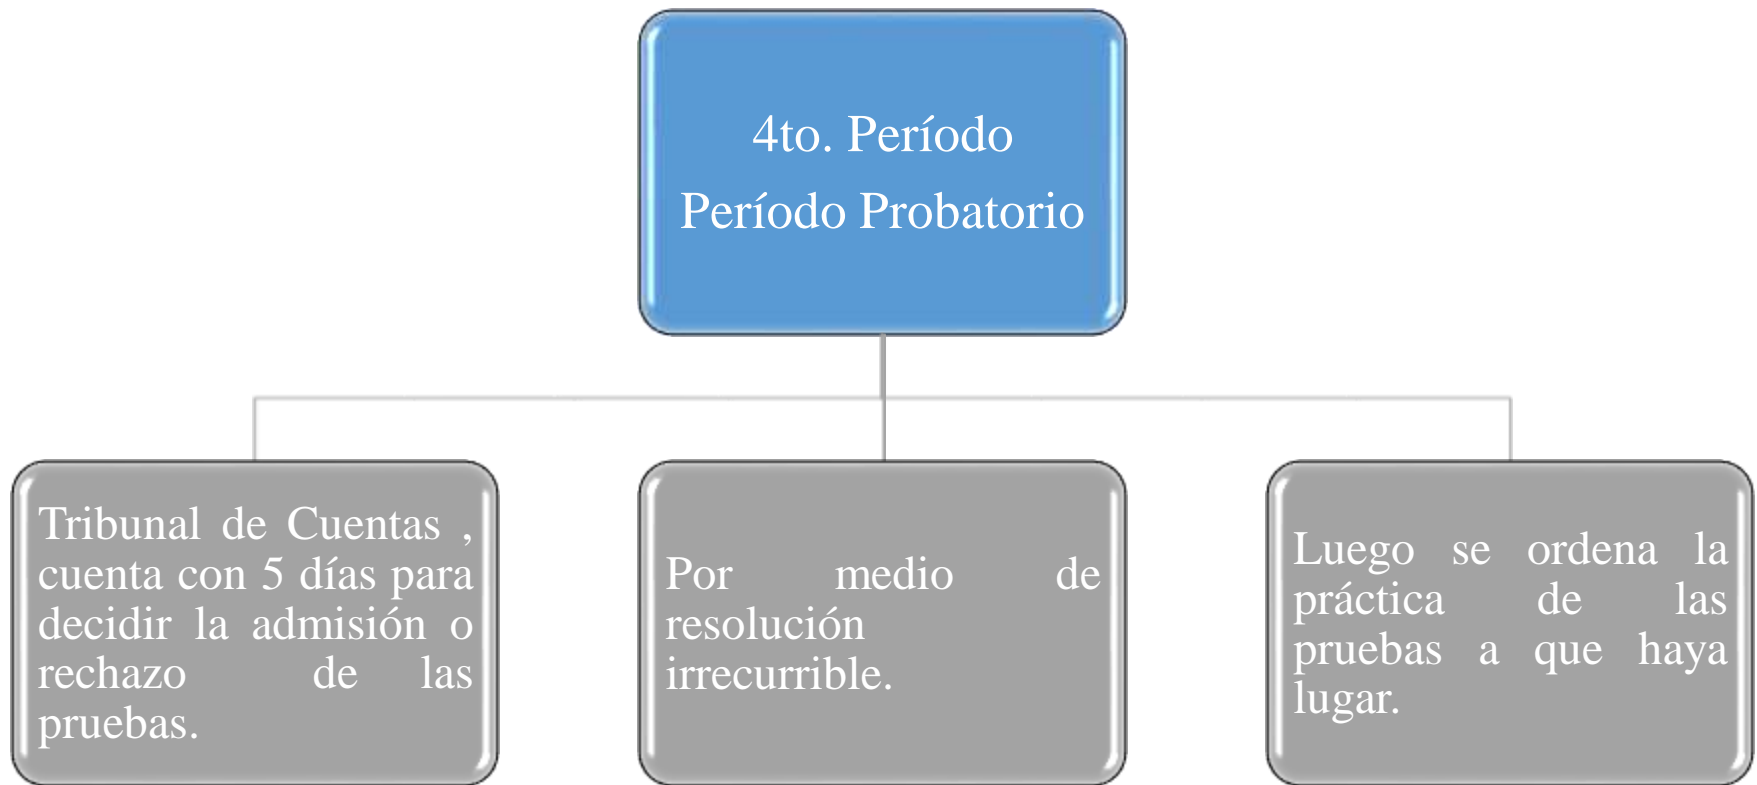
4to. Período
Período Probatorio

Tribunal de Cuentas , cuenta con 5 días para decidir la admisión o rechazo de las pruebas.

Por medio de resolución irrecurrible.

Luego se ordena la práctica de las pruebas a que haya lugar.